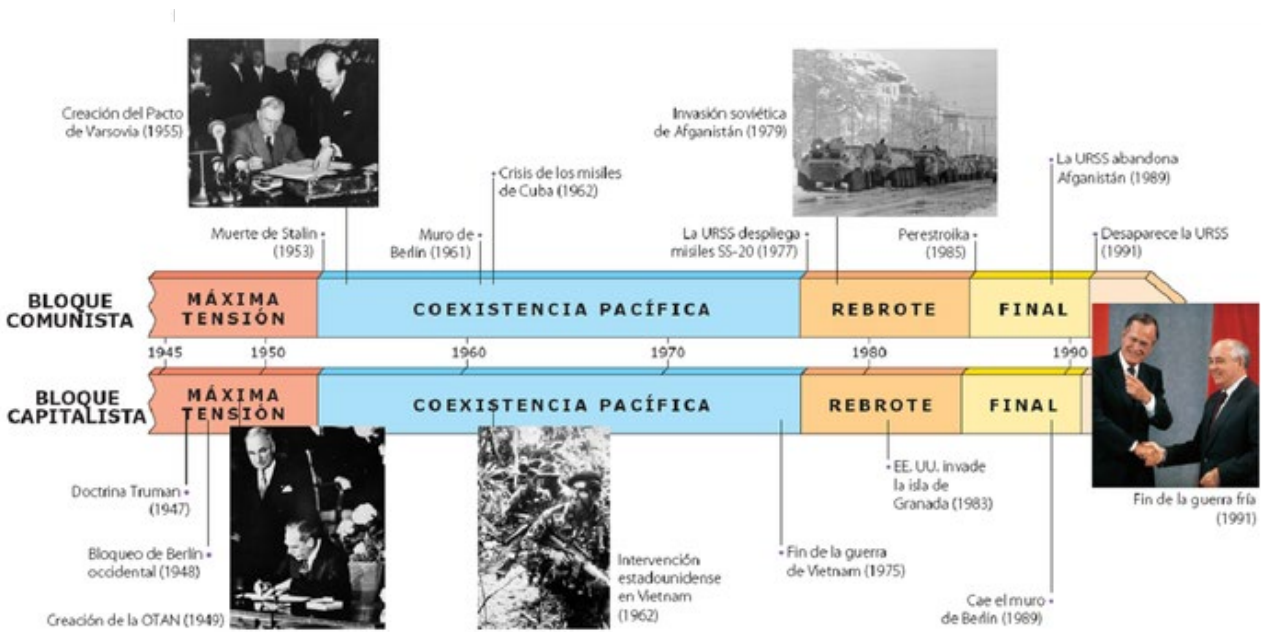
Creación del Pacto de Varsovia (1955)

Muerte de Stalin (1953)

Muro de Berlín (1961)

Crisis de los misiles de Cuba (1962)

Invasión soviética de Afganistán (1979)

La URSS despliega misiles SS-20 (1977)

Perestroika (1985)

La URSS abandona Afganistán (1989)

Desaparece la URSS (1991)

BLOQUE COMUNISTA

MÁXIMA TENSIÓN

COEXISTENCIA PACÍFICA

REBROTE

FINAL

1945 1950 1960 1970 1980 1990

BLOQUE CAPITALISTA

MÁXIMA TENSIÓN

COEXISTENCIA PACÍFICA

REBROTE

FINAL

Doctrina Truman (1947)

Bloqueo de Berlín occidental (1948)

Creación de la OTAN (1949)

Intervención estadounidense en Vietnam (1962)

Fin de la guerra de Vietnam (1975)

EE. UU. invade la isla de Granada (1983)

Cae el muro de Berlín (1989)

Fin de la guerra fría (1991)